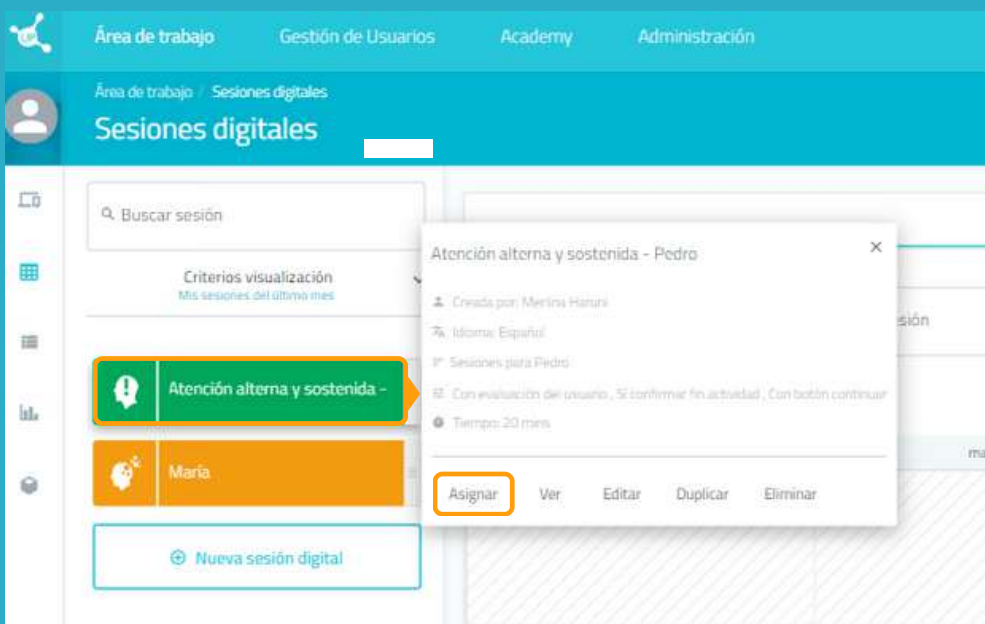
Área de trabajo Gestión de Usuarios Academy Administración

Área de trabajo / Sesiones digitales

Sesiones digitales

Buscar sesión

Criterios visualización
Mis sesiones del último mes

Atención alterna y sostenida -

María

Nueva sesión digital

Atención alterna y sostenida - Pedro

Creada por: Merlina Haruni

Idioma: Español

Sesiones para Pedro

Con evaluación del usuario , Si confirmar fin actividad , Con botón continuar

Tiempo: 20 mins

Asignar Ver Editar Duplicar Eliminar

sión

ma